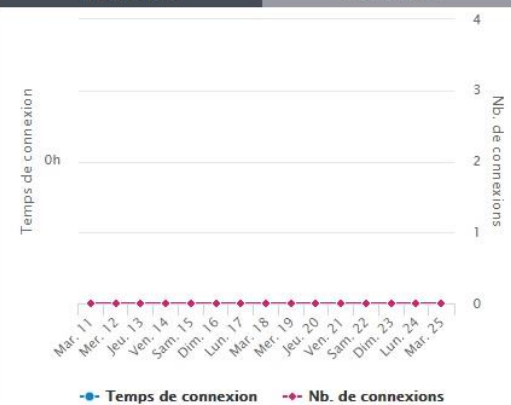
4
3
2
1
0

Temps de connexion

0h

Nb. de connexions

Mar. 11
Mer. 12
Jeu. 13
Ven. 14
Sam. 15
Dim. 16
Lun. 17
Mar. 18
Mer. 19
Jeu. 20
Ven. 21
Sam. 22
Dim. 23
Lun. 24
Mar. 25

Temps de connexion
Nb. de connexions